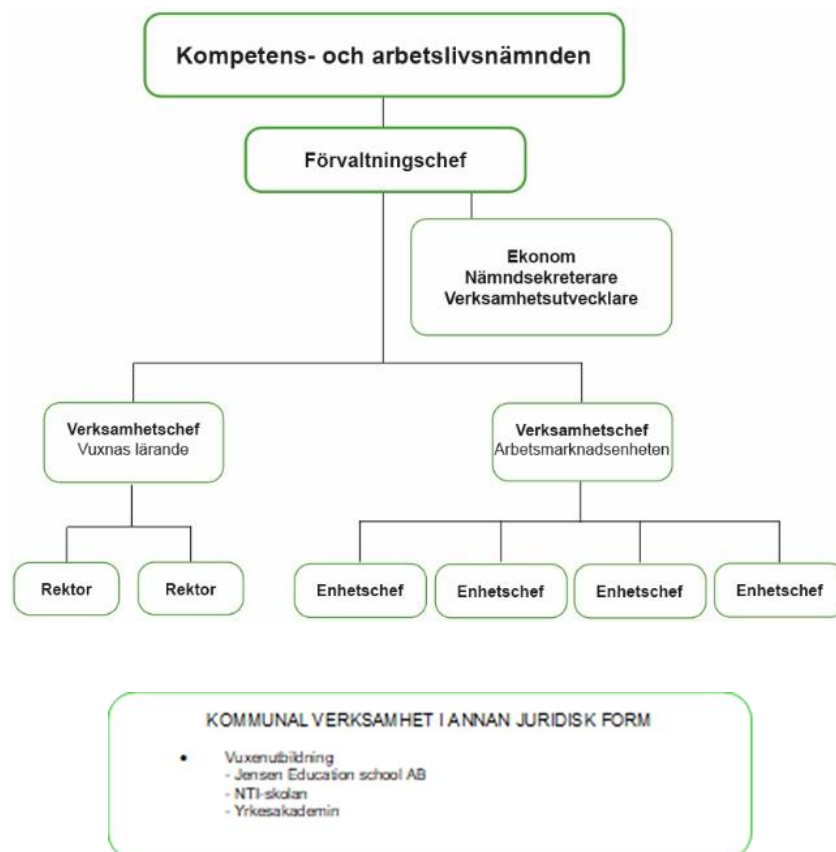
Kompetens- och arbetslivsnämnden

Förvaltningschef

Ekonom
Nämndsekreterare
Verksamhetsutvecklare

Verksamhetschef
Vuxnas lärande

Verksamhetschef
Arbetsmarknadsenheten

Rektor

Rektor

Enhetschef

Enhetschef

Enhetschef

Enhetschef

KOMMUNAL VERKSAMHET I ANNAN JURIDISK FORM

• Vuxenutbildning
- Jensen Education school AB
- NTI-skolan
- Yrkesakademin